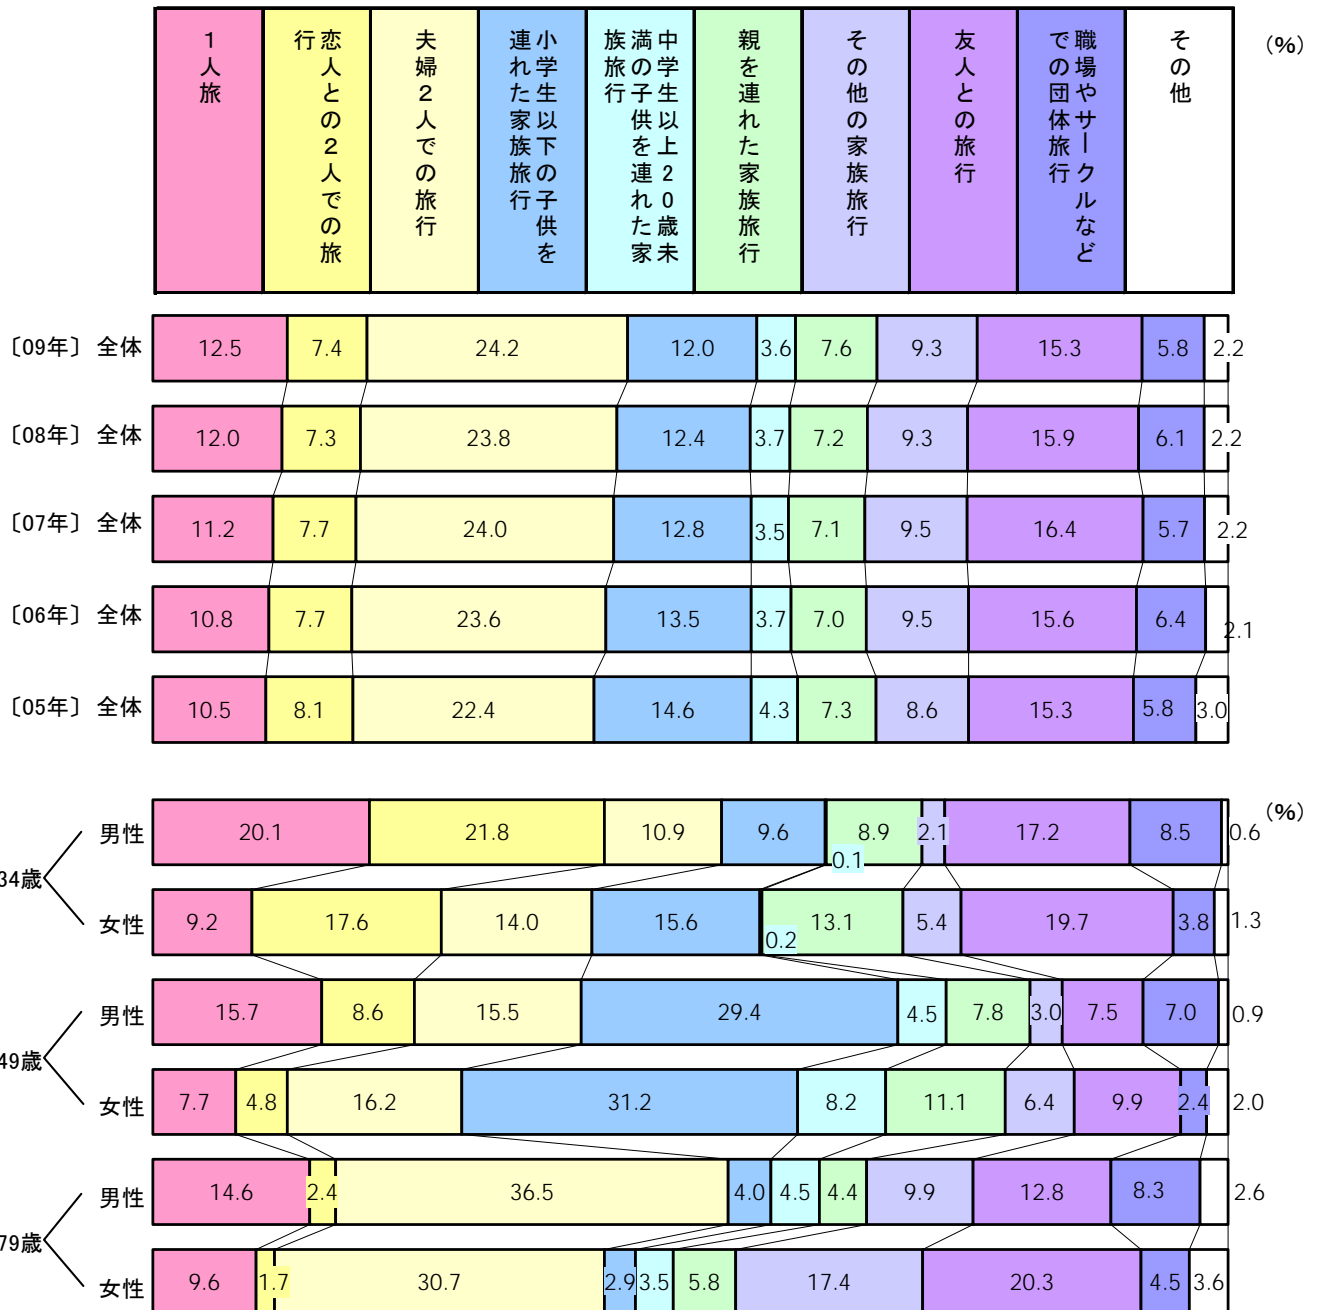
| 1人旅 | 恋人との2人での旅行 | 夫婦2人での旅行 | 小学生以下の子供を連れた家族旅行 | 中学生以上20歳未満の子供を連れた家族旅行 | 親を連れた家族旅行 | その他の家族旅行 | 友人との旅行 | 職場やサークルなどの団体旅行 | その他 |
|---|---|---|---|---|---|---|---|---|---|

(%)

| | | | | | | | | | | |
|---|---|---|---|---|---|---|---|---|---|---|
| 〔09年〕全体 | 12.5 | 7.4 | 24.2 | 12.0 | 3.6 | 7.6 | 9.3 | 15.3 | 5.8 | 2.2 |
| 〔08年〕全体 | 12.0 | 7.3 | 23.8 | 12.4 | 3.7 | 7.2 | 9.3 | 15.9 | 6.1 | 2.2 |
| 〔07年〕全体 | 11.2 | 7.7 | 24.0 | 12.8 | 3.5 | 7.1 | 9.5 | 16.4 | 5.7 | 2.2 |
| 〔06年〕全体 | 10.8 | 7.7 | 23.6 | 13.5 | 3.7 | 7.0 | 9.5 | 15.6 | 6.4 | 2.1 |
| 〔05年〕全体 | 10.5 | 8.1 | 22.4 | 14.6 | 4.3 | 7.3 | 8.6 | 15.3 | 5.8 | 3.0 |

(%)

| | | | | | | | | | | | |
|---|---|---|---|---|---|---|---|---|---|---|---|
| 34歳 | 男性 | 20.1 | 21.8 | 10.9 | 9.6 | 0.1 | 8.9 | 2.1 | 17.2 | 8.5 | 0.6 |
| | 女性 | 9.2 | 17.6 | 14.0 | 15.6 | 0.2 | 13.1 | 5.4 | 19.7 | 3.8 | 1.3 |
| 49歳 | 男性 | 15.7 | 8.6 | 15.5 | 29.4 | 4.5 | 7.8 | 3.0 | 7.5 | 7.0 | 0.9 |
| | 女性 | 7.7 | 4.8 | 16.2 | 31.2 | 8.2 | 11.1 | 6.4 | 9.9 | 2.4 | 2.0 |
| 79歳 | 男性 | 14.6 | 2.4 | 36.5 | 4.0 | 4.5 | 4.4 | 9.9 | 12.8 | 8.3 | 2.6 |
| | 女性 | 9.6 | 1.7 | 30.7 | 2.9 | 3.5 | 5.8 | 17.4 | 20.3 | 4.5 | 3.6 |